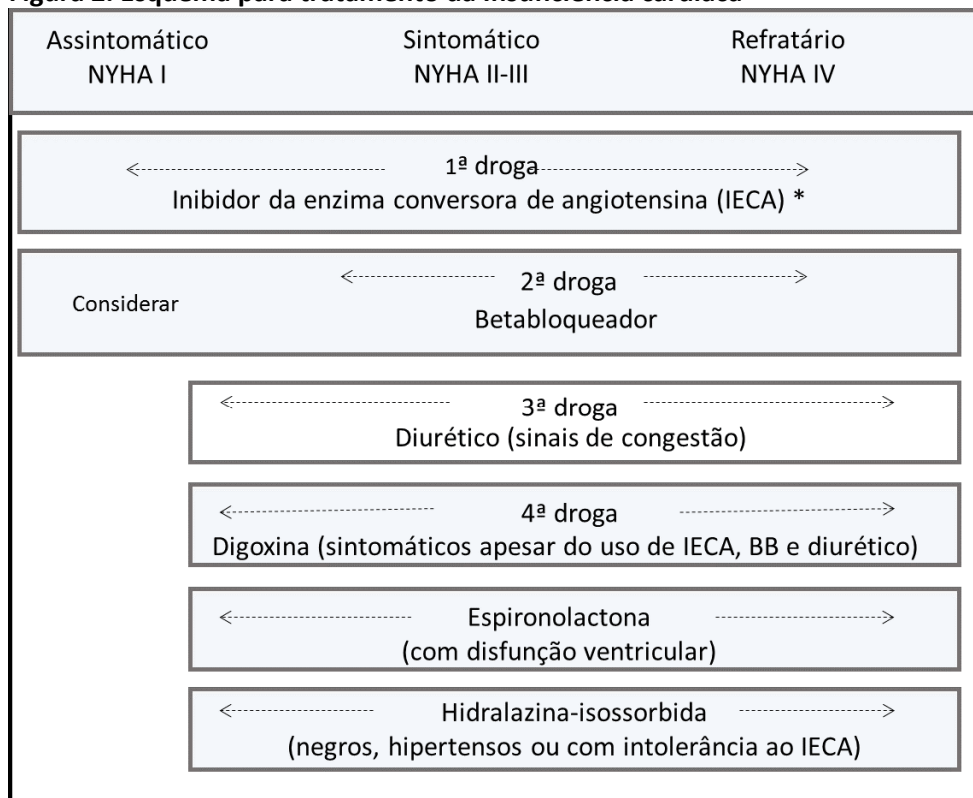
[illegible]

Assintomático NYHA I

Sintomático NYHA II-III

Refratário NYHA IV

1ª droga
Inibidor da enzima conversora de angiotensina (IECA) *

Considerar

2ª droga
Betabloqueador

3ª droga
Diurético (sinais de congestão)

4ª droga
Digoxina (sintomáticos apesar do uso de IECA, BB e diurético)

Espironolactona
(com disfunção ventricular)

Hidralazina-isossorbida
(negros, hipertensos ou com intolerância ao IECA)